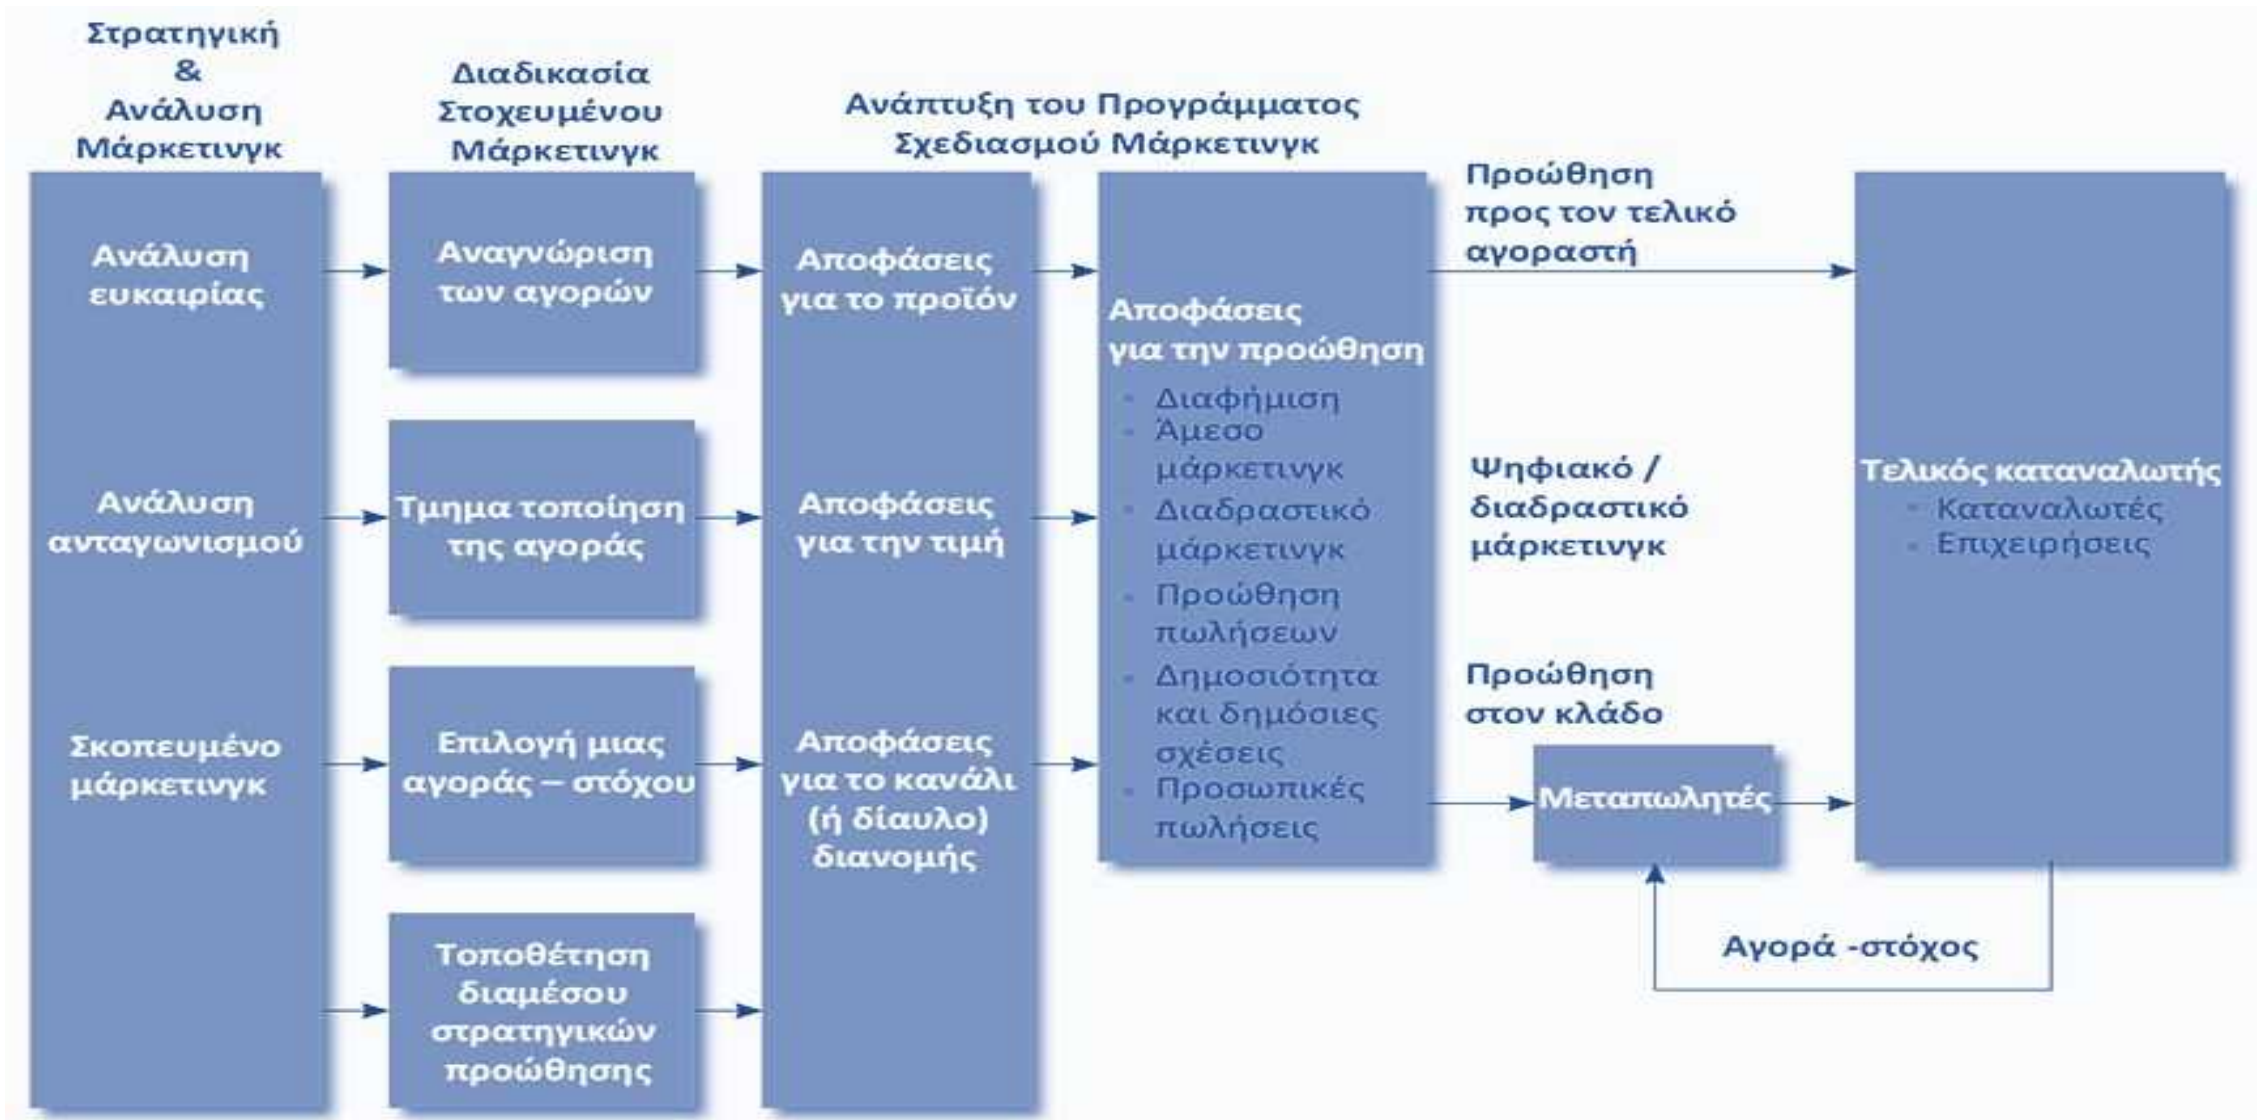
Στρατηγική & Ανάλυση Μάρκετινγκ

Διαδικασία Στοχευμένου Μάρκετινγκ

Ανάπτυξη του Προγράμματος Σχεδιασμού Μάρκετινγκ

Ανάλυση ευκαιρίας

Ανάλυση ανταγωνισμού

Σκοπευμένο μάρκετινγκ

Αναγνώριση των αγορών

Τμημα τοποίηση της αγοράς

Επιλογή μιας αγοράς – στόχου

Τοποθέτηση διαμέσου στρατηγικών προώθησης

Αποφάσεις για το προϊόν

Αποφάσεις για την τιμή

Αποφάσεις για το κανάλι (ή δίαυλο) διανομής

Αποφάσεις για την προώθηση
- Διαφήμιση
- Άμεσο μάρκετινγκ
- Διαδραστικό μάρκετινγκ
- Προώθηση πωλήσεων
- Δημοσιότητα και δημόσιες σχέσεις
- Προσωπικές πωλήσεις

Προώθηση προς τον τελικό αγοραστή

Ψηφιακό / διαδραστικό μάρκετινγκ

Προώθηση στον κλάδο

Μεταπωλητές

Τελικός καταναλωτής
- Καταναλωτές
- Επιχειρήσεις

Αγορά -στόχος